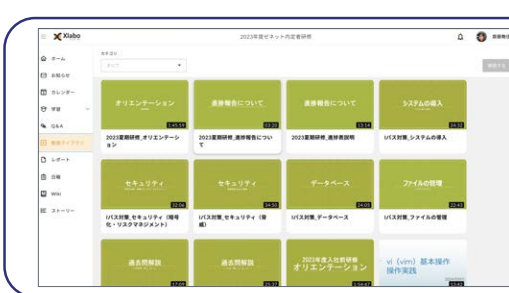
Kiubo

2023年度ゼネット内定者研修

ホーム
お知らせ
カレンダー
学習
Q&A
動画ライブラリ
レポート
日報
Wiki
ストーリー

カテゴリ
すべて

オリエンテーション
1:45:15
2023夏期研修_オリエンテーション

進捗報告について
2023夏期研修_進捗報告について

進捗報告について
13:14
2023夏期研修_進捗状況説明

システムの導入
24:32
ITパス対策_システムの導入

セキュリティ
32:04
ITパス対策_セキュリティ（暗号化・リスクマネジメント）

セキュリティ
34:00
ITパス対策_セキュリティ（脅威）

データベース
24:05
ITパス対策_データベース

ファイルの管理
22:43
ITパス対策_ファイルの管理

過去問解説
17:09

過去問解説
25:37

2023年度入社内定者研修
オリエンテーション
1:54:47

vi（vim）基本操作
操作実践
33:42